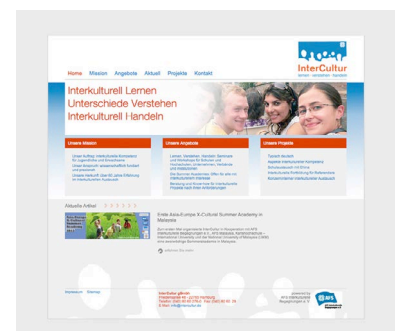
InterCultur
lernen · verstehen · handeln

Home Mission Angebote Aktuell Projekte Kontakt

Interkulturell Lernen
Unterschiede Verstehen
Interkulturell Handeln

Unsere Mission
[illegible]

Unsere Angebote
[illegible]

Unsere Projekte
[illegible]

Aktuelle Artikel > > > > > >

Erste Asia-Europe X-Cultural Summer Academy in Malaysia

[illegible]

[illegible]

Impressum Sitemap

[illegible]

powered by
AFS